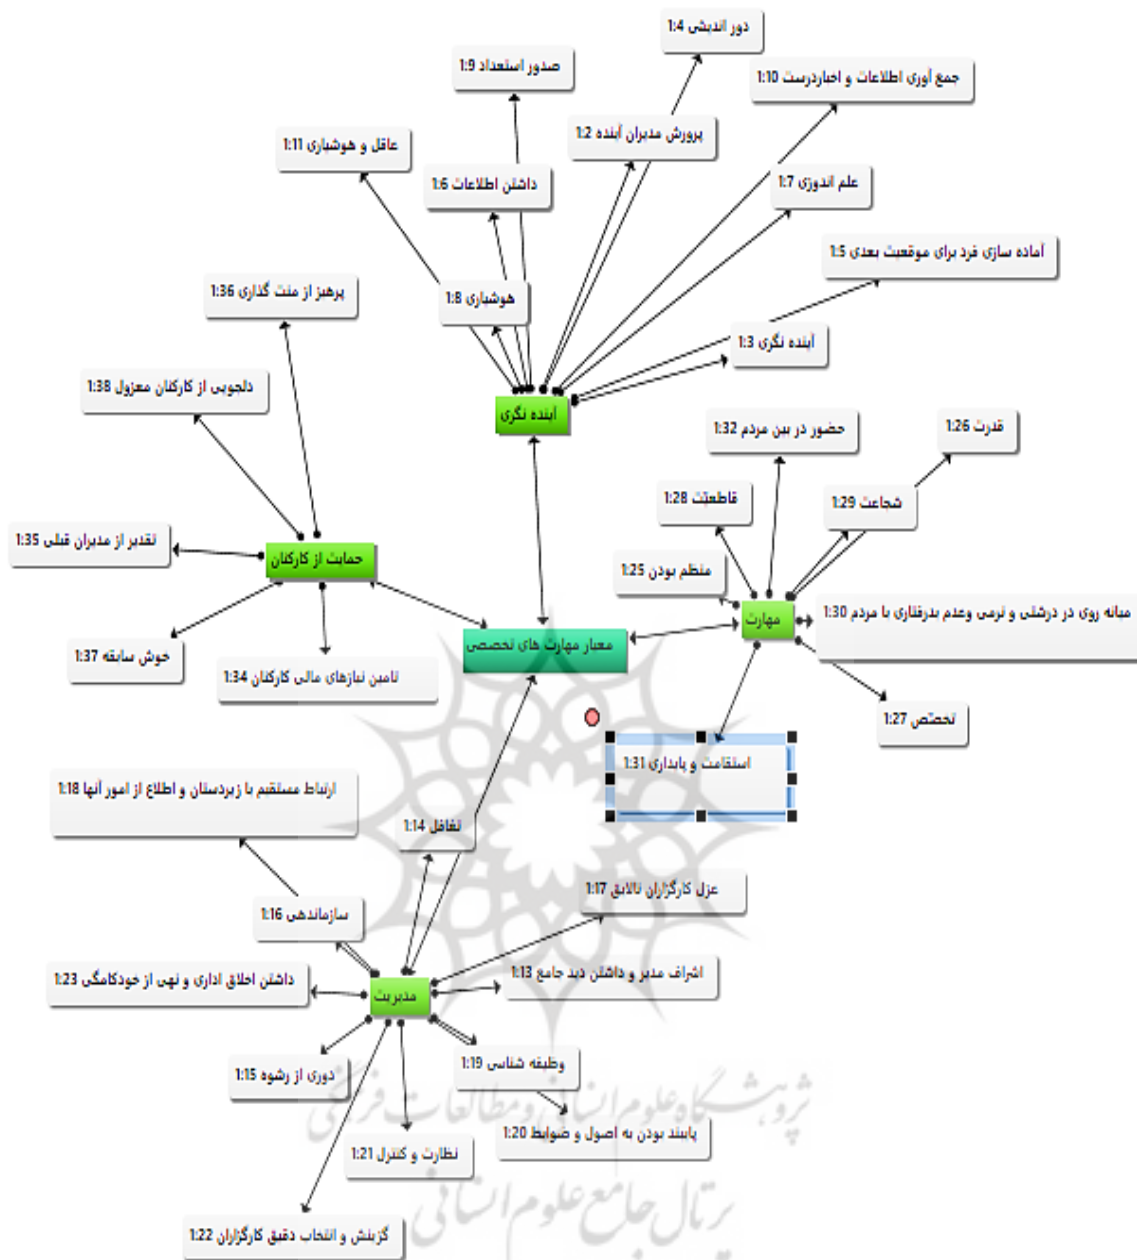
دور اندیشی 1:4
صدور استعداد 1:9
جمع آوری اطلاعات و اخباردرست 1:10
پرورش مدیران آینده 1:2
عاقل و هوشیاری 1:11
داشتن اطلاعات 1:6
علم اندوزی 1:7
آماده سازی فرد برای موقعیت بعدی 1:5
پرهیز از منت گذاری 1:36
هوشیاری 1:8
آینده نگری 1:3
دلجویی از کارکنان معزول 1:38
آینده نگری
حضور در بین مردم 1:32
قدرت 1:26
قاطعیت 1:28
شجاعت 1:29
تقدیر از مدیران قبلی 1:35
حمایت از کارکنان
منظم بودن 1:25
مهارت
میانه روی در درشتی و نرمی وعدم بدرفتاری با مردم 1:30
معیار مهارت های تخصصی
خوش سابقه 1:37
تامین نیازهای مالی کارکنان 1:34
تخصص 1:27
استقامت و پایداری 1:31
ارتباط مستقیم با زیردستان و اطلاع از امور آنها 1:18
تغافل 1:14
عزل کارگزاران نالایق 1:17
سازماندهی 1:16
داشتن اخلاق اداری و نهی از خودکامگی 1:23
مدیریت
اشراف مدیر و داشتن دید جامع 1:13
دوری از رشوه 1:15
وظیفه شناسی 1:19
پایبند بودن به اصول و ضوابط 1:20
نظارت و کنترل 1:21
گزینش و انتخاب دقیق کارگزاران 1:22
پژوهشگاه علوم انسانی و مطالعات فرهنگی
پرتال جامع علوم انسانی